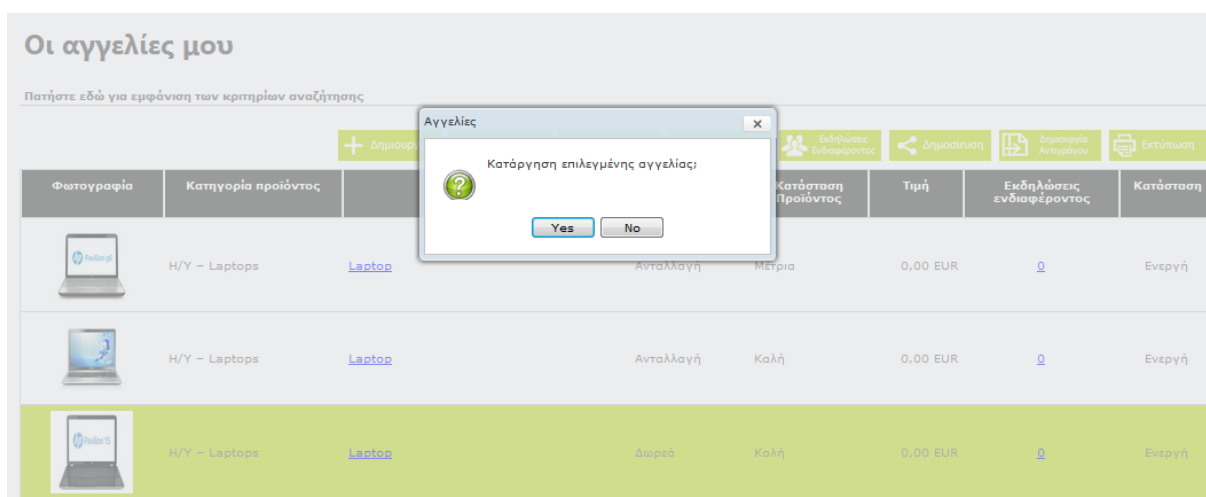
Οι αγγελίες μου

Πατήστε εδώ για εμφάνιση των κριτηρίων αναζήτησης

Δημιουργ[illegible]

Εκδηλώσεις Ενδιαφέροντος

Δημοσίευση

Δημιουργία Αντιγράφου

Εκτύπωση

| Φωτογραφία | Κατηγορία προϊόντος | | | Κατάσταση Προϊόντος | Τιμή | Εκδηλώσεις ενδιαφέροντος | Κατάσταση |
|---|---|---|---|---|---|---|---|
| Pavilion g6 | H/Y – Laptops | Laptop | Ανταλλαγή | Μέτρια | 0,00 EUR | 0 | Ενεργή |
| | H/Y – Laptops | Laptop | Ανταλλαγή | Καλή | 0,00 EUR | 0 | Ενεργή |
| Pavilion 15 | H/Y – Laptops | Laptop | Δωρεά | Καλή | 0,00 EUR | 0 | Ενεργή |

Αγγελίες

Κατάργηση επιλεγμένης αγγελίας;

Yes

No